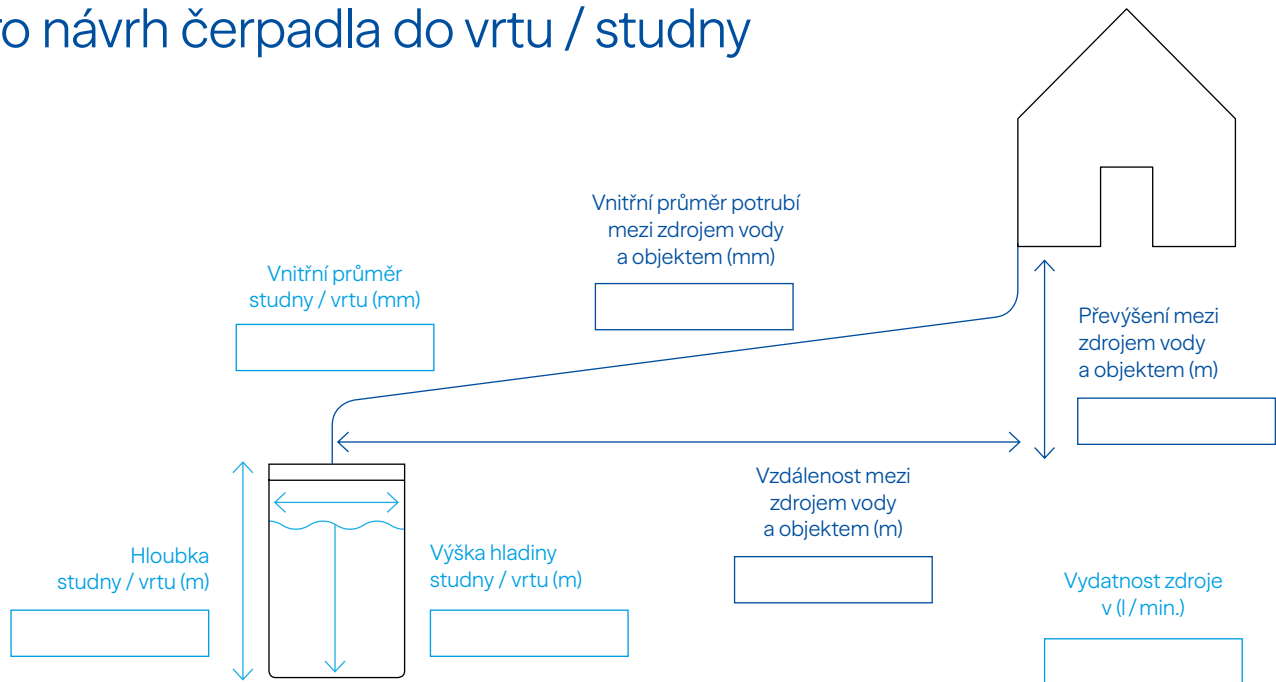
ro návrh čerpadla do vrtu / studny

Vnitřní průměr potrubí mezi zdrojem vody a objektem (mm)

Vnitřní průměr studny / vrtu (mm)

Převýšení mezi zdrojem vody a objektem (m)

Vzdálenost mezi zdrojem vody a objektem (m)

Hloubka studny / vrtu (m)

Výška hladiny studny / vrtu (m)

Vydatnost zdroje v (l / min.)